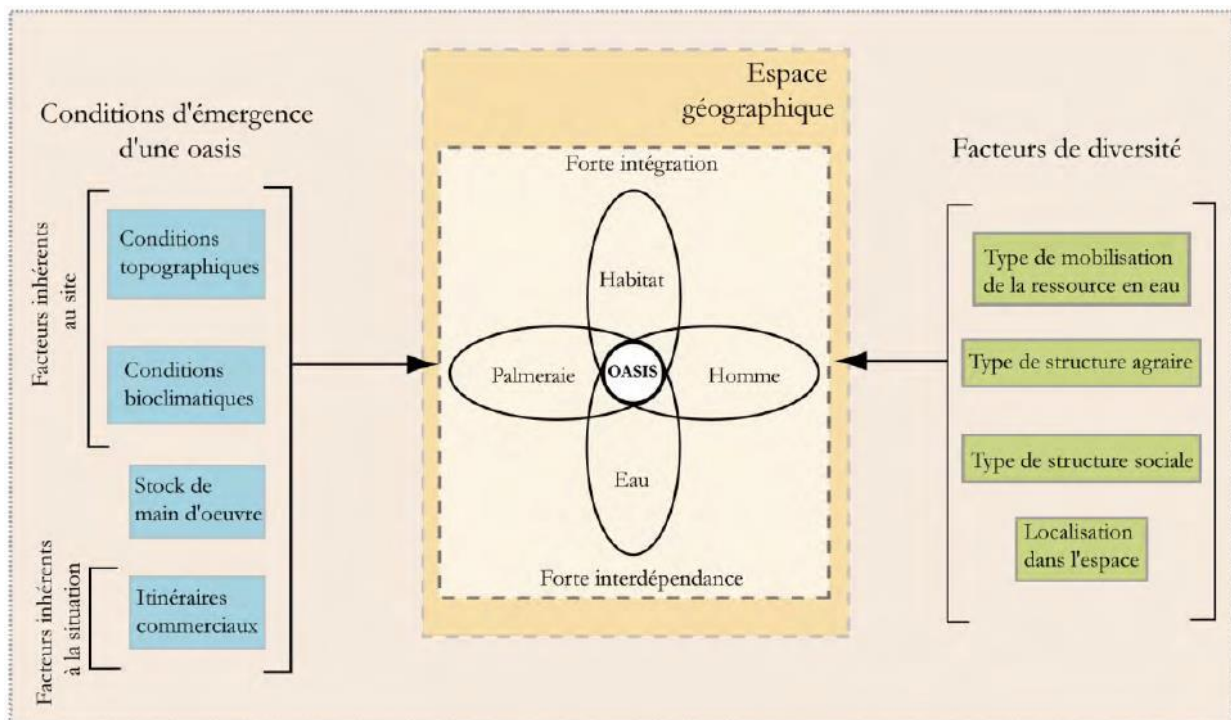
Conditions d'émergence d'une oasis

Facteurs inhérents au site

Conditions topographiques

Conditions bioclimatiques

Stock de main d'oeuvre

Facteurs inhérents à la situation

Itinéraires commerciaux

Espace géographique

Forte intégration

Habitat

Palmeraie

OASIS

Homme

Eau

Forte interdépendance

Facteurs de diversité

Type de mobilisation de la ressource en eau

Type de structure agraire

Type de structure sociale

Localisation dans l'espace